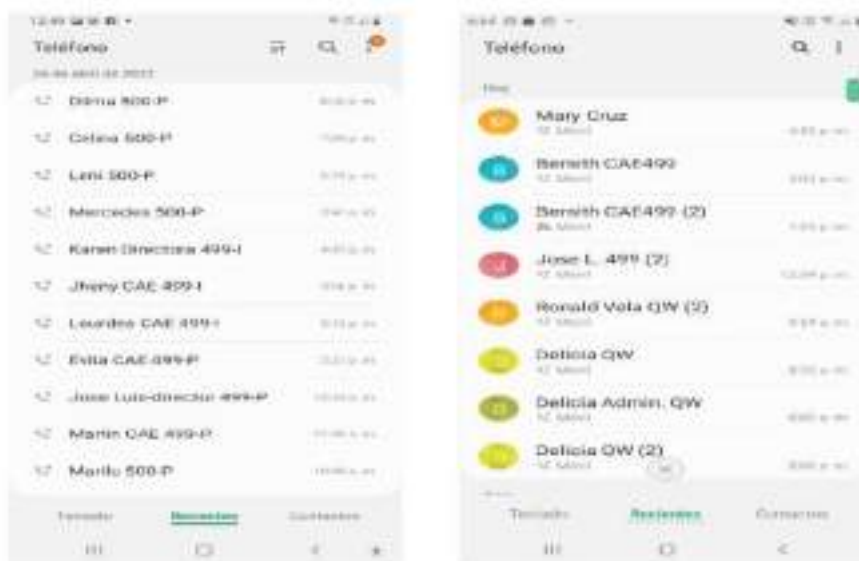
Teléfono

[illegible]

Dilma 500-P

Celina 500-P

Leni 500-P

Mercedes 500-P

Karen Directora 499-I

Jhony CAE 499-I

Lourdes CAE 499-I

Evita CAE 499-P

Jose Luis-director 499-P

Martin CAE 499-P

Marilu 500-P

Teclado Recientes Contactos

Teléfono

Hoy

Mary Cruz

Bereith CAE499

Bereith CAE499 (2)

Jose L. 499 (2)

Ronald Vela QW (2)

Delicia QW

Delicia Admin. QW

Delicia QW (2)

Teclado Recientes Contactos